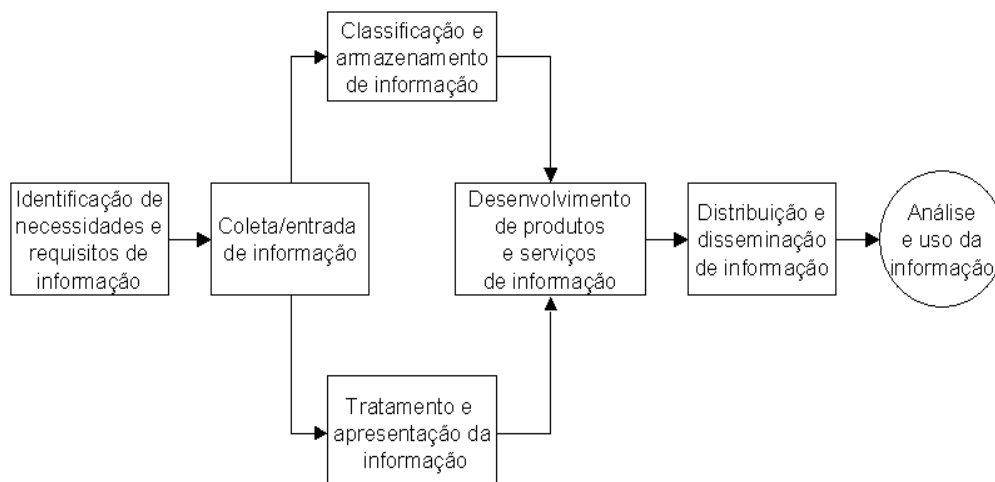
Identificação de necessidades e requisitos de informação

Coleta/entrada de informação

Classificação e armazenamento de informação

Tratamento e apresentação da informação

Desenvolvimento de produtos e serviços de informação

Distribuição e disseminação de informação

Análise e uso da informação